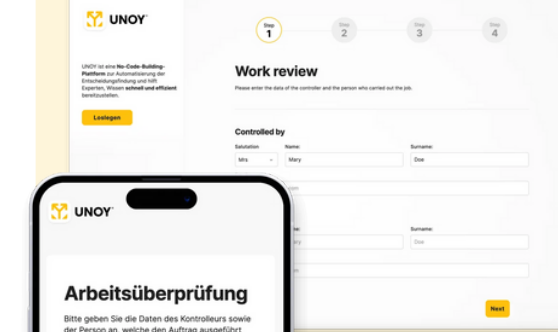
UNOY

UNOY ist eine No-Code-Building-Plattform zur Automatisierung der Entscheidungsfindung und hilft Experten, Wissen schnell und effizient bereitzustellen.

Loslegen

Step 1
Step 2
Step 3
Step 4

Work review

Please enter the data of the controller and the person who carried out the job.

Controlled by

Salutation
Mrs
Name:
Mary
Surname:
Doe

Surname:
Doe

Next

UNOY

Arbeitsüberprüfung

Bitte geben Sie die Daten des Kontrolleurs sowie der Person an, welche den Auftrag ausgeführt